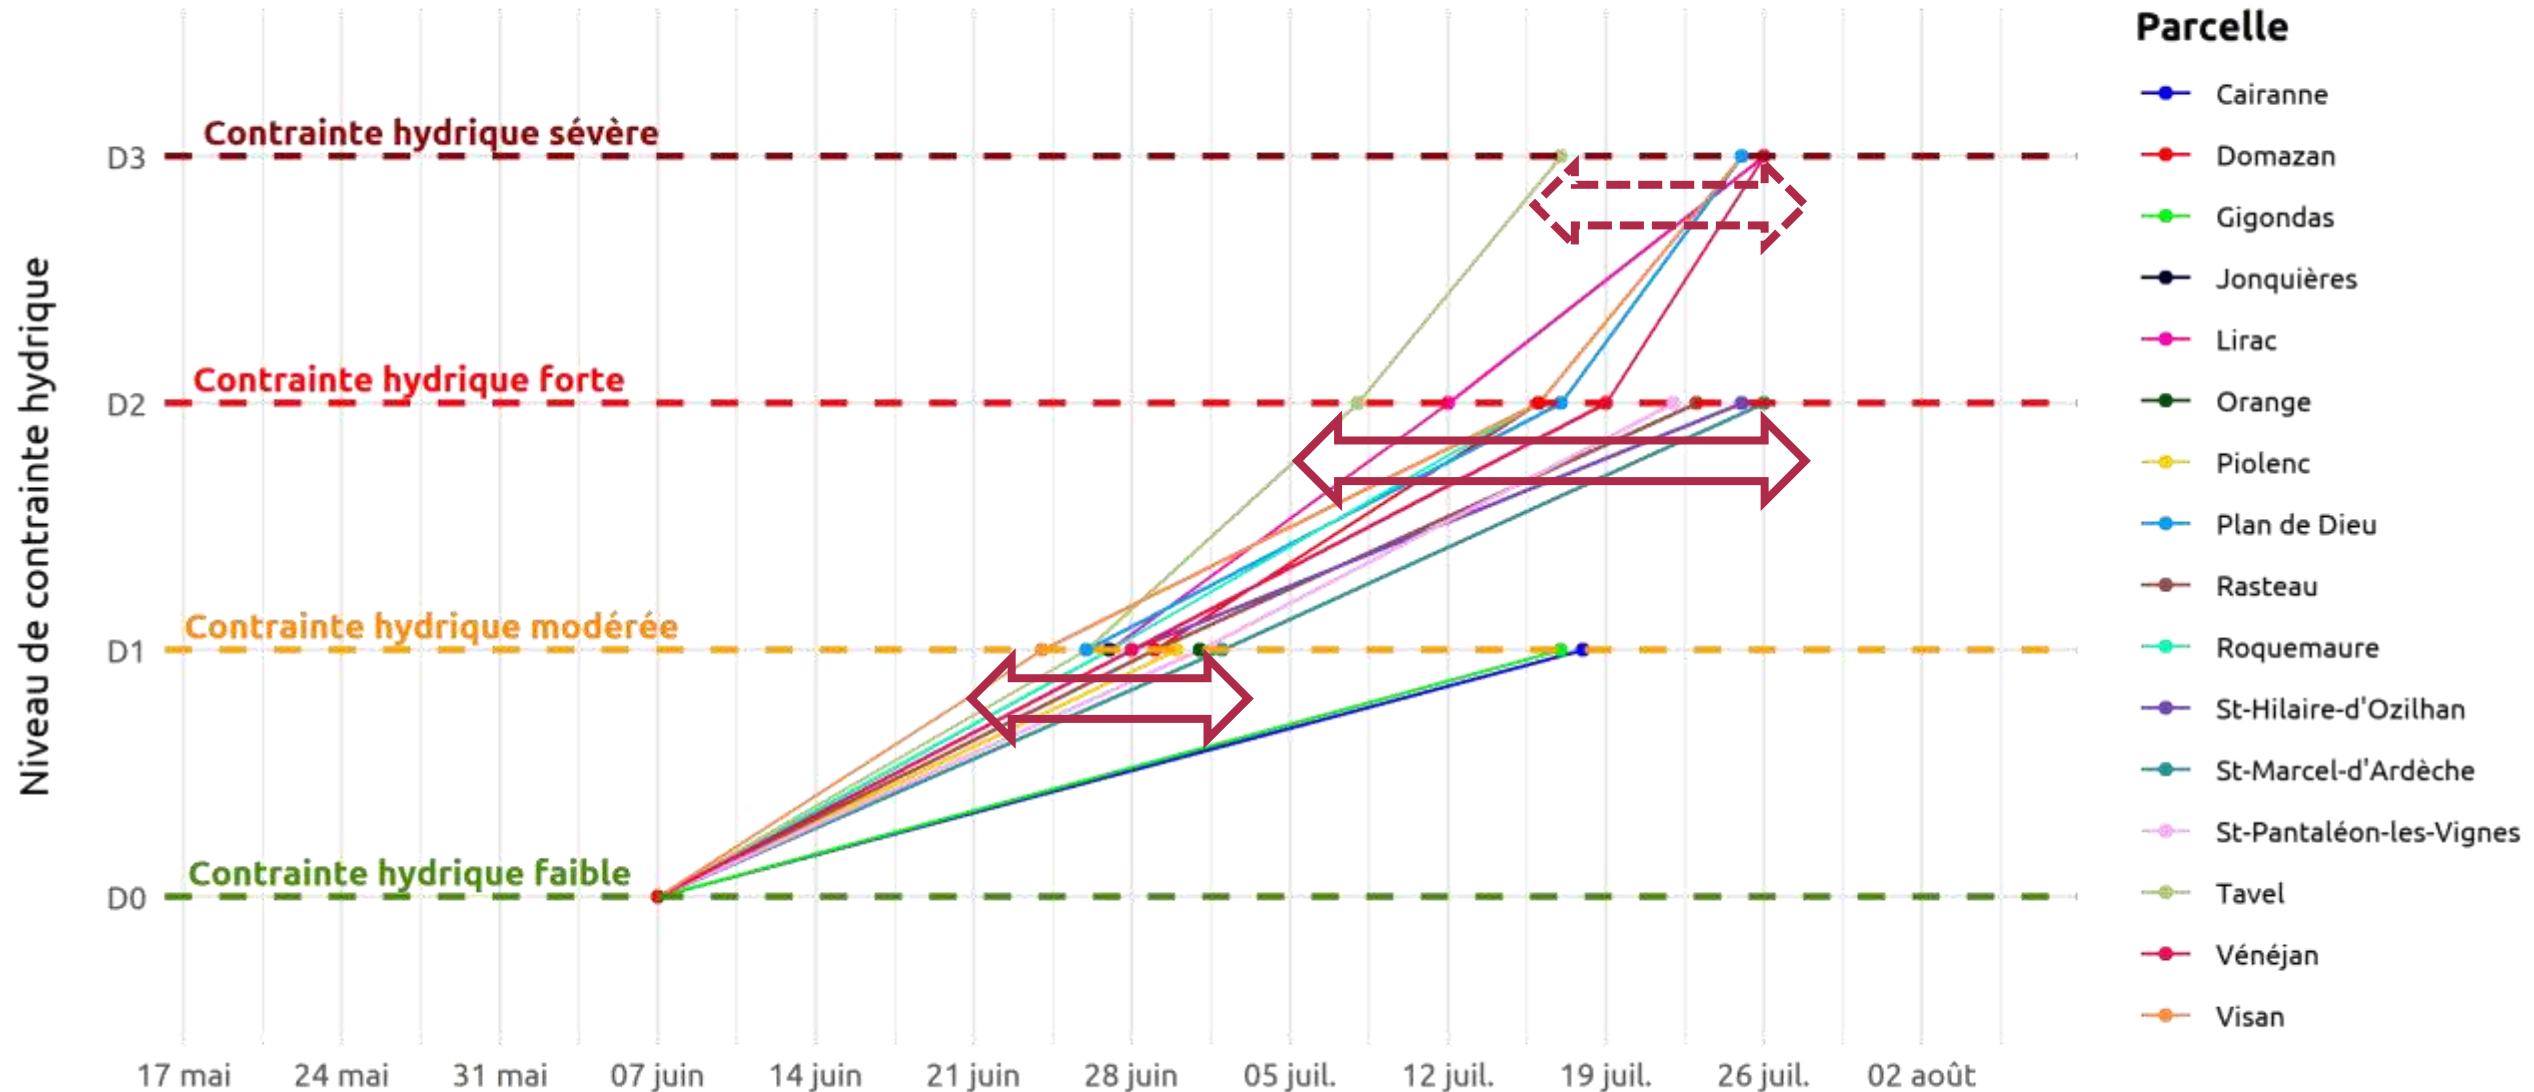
Niveau de contrainte hydrique

Contrainte hydrique sévère
D3
Contrainte hydrique forte
D2
Contrainte hydrique modérée
D1
Contrainte hydrique faible
D0

17 mai
24 mai
31 mai
07 juin
14 juin
21 juin
28 juin
05 juil.
12 juil.
19 juil.
26 juil.
02 août

Parcelle
Cairanne
Domazan
Gigondas
Jonquières
Lirac
Orange
Piolenc
Plan de Dieu
Rasteau
Roquemaure
St-Hilaire-d'Ozilhan
St-Marcel-d'Ardèche
St-Pantaléon-les-Vignes
Tavel
Vénéjan
Visan